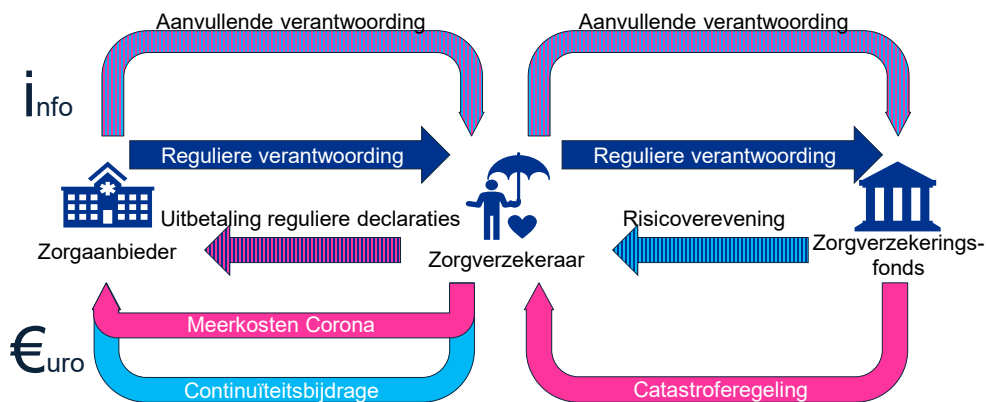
Aanvullende verantwoording

Aanvullende verantwoording

info

Reguliere verantwoording

Reguliere verantwoording

Uitbetaling reguliere declaraties

Risicoverevening

Zorgaanbieder

Zorgverzekeraar

Zorgverzekeringsfonds

Meerkosten Corona

€uro

Continuïteitsbijdrage

Catastroferegeling